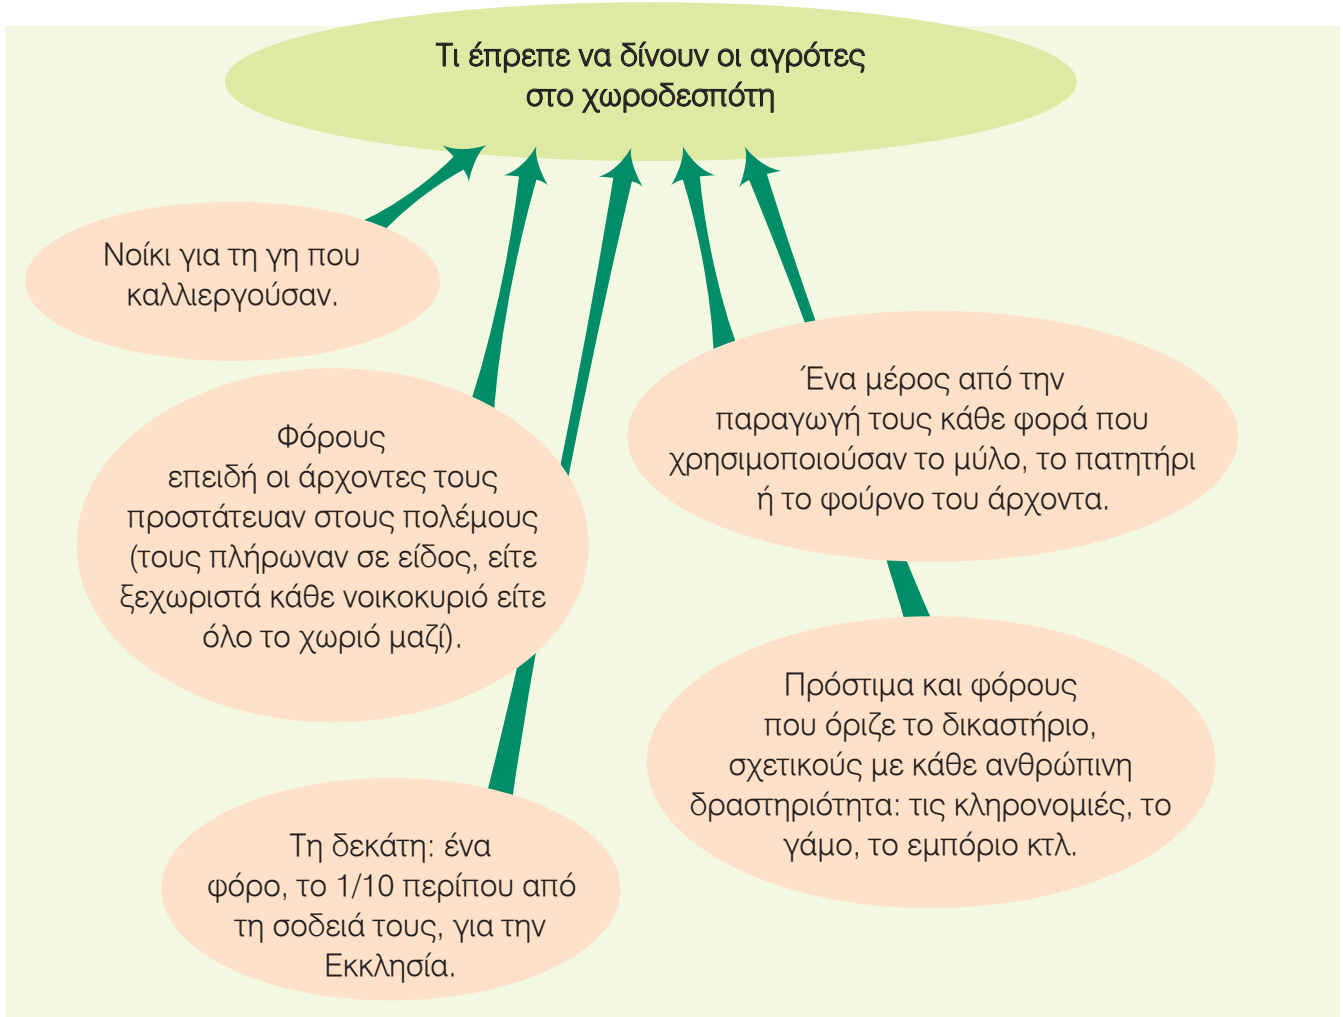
Τι έπρεπε να δίνουν οι αγρότες στο χωροδεσπότη

Νοίκι για τη γη που καλλιεργούσαν.

Φόρους επειδή οι άρχοντες τους προστάτευαν στους πολέμους (τους πλήρωναν σε είδος, είτε ξεχωριστά κάθε νοικοκυριό είτε όλο το χωριό μαζί).

Ένα μέρος από την παραγωγή τους κάθε φορά που χρησιμοποιούσαν το μύλο, το πατητήρι ή το φούρνο του άρχοντα.

Πρόστιμα και φόρους που όριζε το δικαστήριο, σχετικούς με κάθε ανθρώπινη δραστηριότητα: τις κληρονομιές, το γάμο, το εμπόριο κτλ.

Τη δεκάτη: ένα φόρο, το 1/10 περίπου από τη σοδειά τους, για την Εκκλησία.